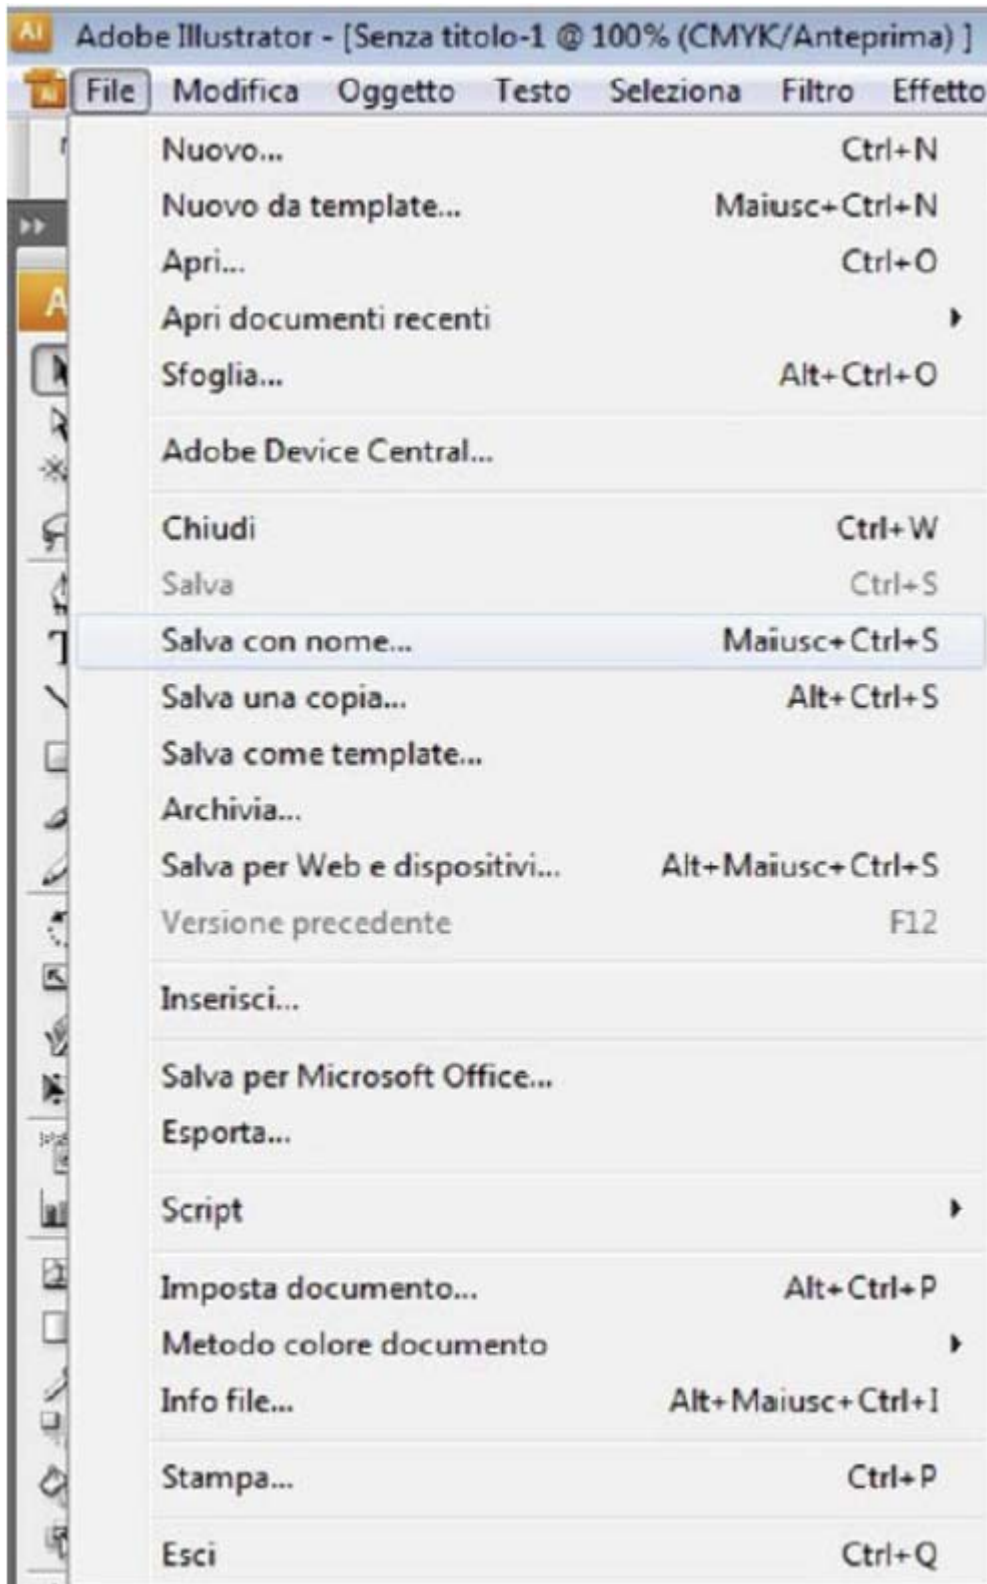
Adobe Illustrator - [Senza titolo-1 @ 100% (CMYK/Anteprima) ]

File Modifica Oggetto Testo Seleziona Filtro Effetto

Nuovo... Ctrl+N
Nuovo da template... Maiusc+Ctrl+N
Apri... Ctrl+O
Apri documenti recenti
Sfoglia... Alt+Ctrl+O

Adobe Device Central...

Chiudi Ctrl+W
Salva Ctrl+S
Salva con nome... Maiusc+Ctrl+S
Salva una copia... Alt+Ctrl+S
Salva come template...
Archivia...
Salva per Web e dispositivi... Alt+Maiusc+Ctrl+S
Versione precedente F12

Inserisci...

Salva per Microsoft Office...
Esporta...

Script

Imposta documento... Alt+Ctrl+P
Metodo colore documento
Info file... Alt+Maiusc+Ctrl+I

Stampa... Ctrl+P

Esci Ctrl+Q